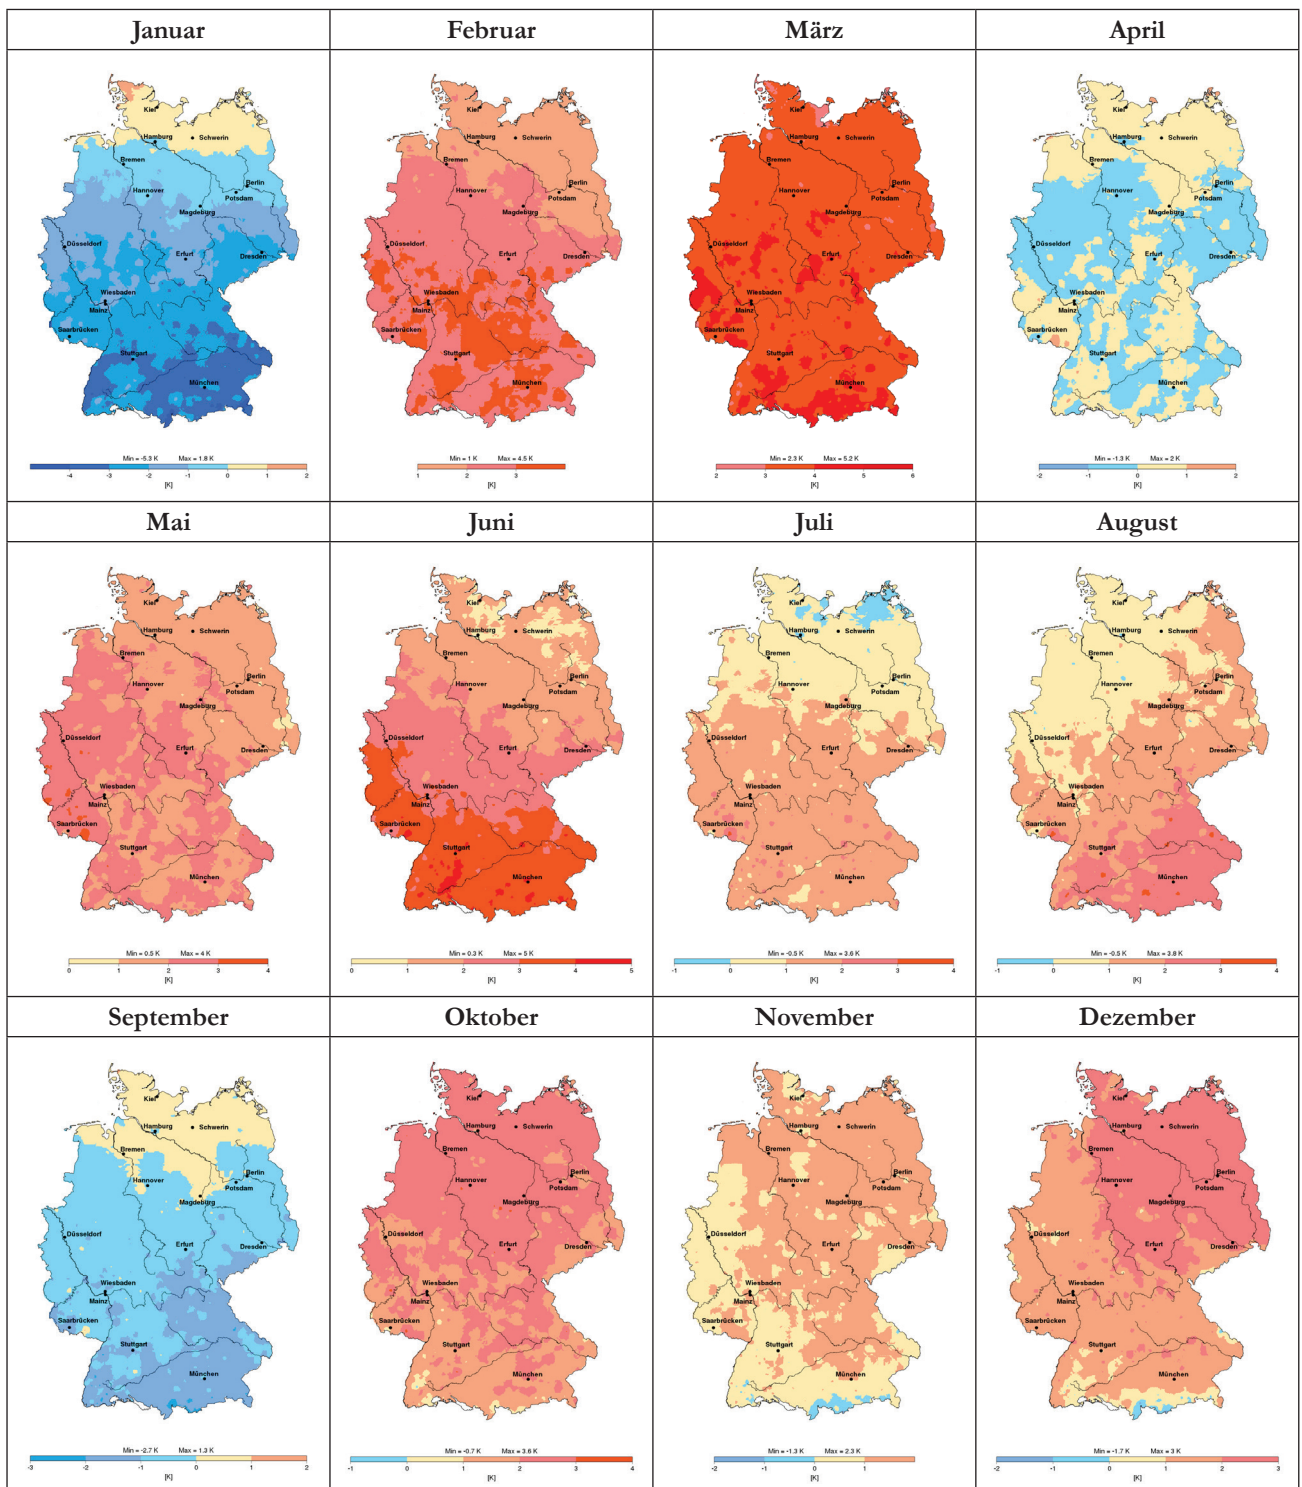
| Januar | Februar | März | April |
|---|---|---|---|
| Kiel, Hamburg, Schwerin, Bremen, Hannover, Berlin, Potsdam, Magdeburg, Düsseldorf, Erfurt, Dresden, Wiesbaden, Mainz, Saarbrücken, Stuttgart, München | Kiel, Hamburg, Schwerin, Bremen, Hannover, Berlin, Potsdam, Magdeburg, Düsseldorf, Erfurt, Dresden, Wiesbaden, Mainz, Saarbrücken, Stuttgart, München | Kiel, Hamburg, Schwerin, Bremen, Hannover, Berlin, Potsdam, Magdeburg, Düsseldorf, Erfurt, Dresden, Wiesbaden, Mainz, Saarbrücken, Stuttgart, München | Kiel, Hamburg, Schwerin, Bremen, Hannover, Berlin, Potsdam, Magdeburg, Düsseldorf, Erfurt, Dresden, Wiesbaden, Mainz, Saarbrücken, Stuttgart, München |
| Min = -5.3 K Max = 1.8 K; -4 -3 -2 -1 0 1 2 [K] | Min = 1 K Max = 4.5 K; 1 2 3 [K] | Min = 2.3 K Max = 5.2 K; 2 3 4 5 6 [K] | Min = -1.3 K Max = 2 K; -2 -1 0 1 2 [K] |
| **Mai** | **Juni** | **Juli** | **August** |
| Kiel, Hamburg, Schwerin, Bremen, Hannover, Berlin, Potsdam, Magdeburg, Düsseldorf, Erfurt, Dresden, Wiesbaden, Mainz, Saarbrücken, Stuttgart, München | Kiel, Hamburg, Schwerin, Bremen, Hannover, Berlin, Potsdam, Magdeburg, Düsseldorf, Erfurt, Dresden, Wiesbaden, Mainz, Saarbrücken, Stuttgart, München | Kiel, Hamburg, Schwerin, Bremen, Hannover, Berlin, Potsdam, Magdeburg, Düsseldorf, Erfurt, Dresden, Wiesbaden, Mainz, Saarbrücken, Stuttgart, München | Kiel, Hamburg, Schwerin, Bremen, Hannover, Berlin, Potsdam, Magdeburg, Düsseldorf, Erfurt, Dresden, Wiesbaden, Mainz, Saarbrücken, Stuttgart, München |
| Min = 0.5 K Max = 4 K; 0 1 2 3 4 [K] | Min = 0.3 K Max = 5 K; 0 1 2 3 4 5 [K] | Min = -0.5 K Max = 3.6 K; -1 0 1 2 3 4 [K] | Min = -0.5 K Max = 3.8 K; -1 0 1 2 3 4 [K] |
| **September** | **Oktober** | **November** | **Dezember** |
| Kiel, Hamburg, Schwerin, Bremen, Hannover, Berlin, Potsdam, Magdeburg, Düsseldorf, Erfurt, Dresden, Wiesbaden, Mainz, Saarbrücken, Stuttgart, München | Kiel, Hamburg, Schwerin, Bremen, Hannover, Berlin, Potsdam, Magdeburg, Düsseldorf, Erfurt, Dresden, Wiesbaden, Mainz, Saarbrücken, Stuttgart, München | Kiel, Hamburg, Schwerin, Bremen, Hannover, Berlin, Potsdam, Magdeburg, Düsseldorf, Erfurt, Dresden, Wiesbaden, Mainz, Saarbrücken, Stuttgart, München | Kiel, Hamburg, Schwerin, Bremen, Hannover, Berlin, Potsdam, Magdeburg, Düsseldorf, Erfurt, Dresden, Wiesbaden, Mainz, Saarbrücken, Stuttgart, München |
| Min = -2.7 K Max = 1.3 K; -3 -2 -1 0 1 2 [K] | Min = -0.7 K Max = 3.6 K; -1 0 1 2 3 4 [K] | Min = -1.3 K Max = 2.3 K; -2 -1 0 1 [K] | Min = -1.7 K Max = 3 K; -2 -1 0 1 2 3 [K] |